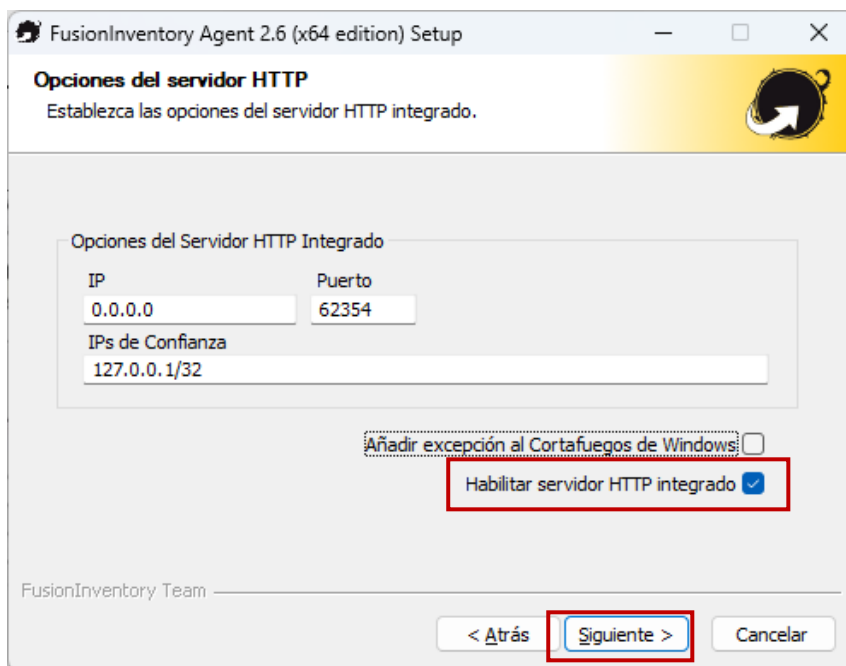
FusionInventory Agent 2.6 (x64 edition) Setup

Opciones del servidor HTTP

Establezca las opciones del servidor HTTP integrado.

Opciones del Servidor HTTP Integrado

IP

0.0.0.0

Puerto

62354

IPs de Confianza

127.0.0.1/32

Añadir excepción al Cortafuegos de Windows

Habilitar servidor HTTP integrado

FusionInventory Team

< Atrás

Siguiente >

Cancelar